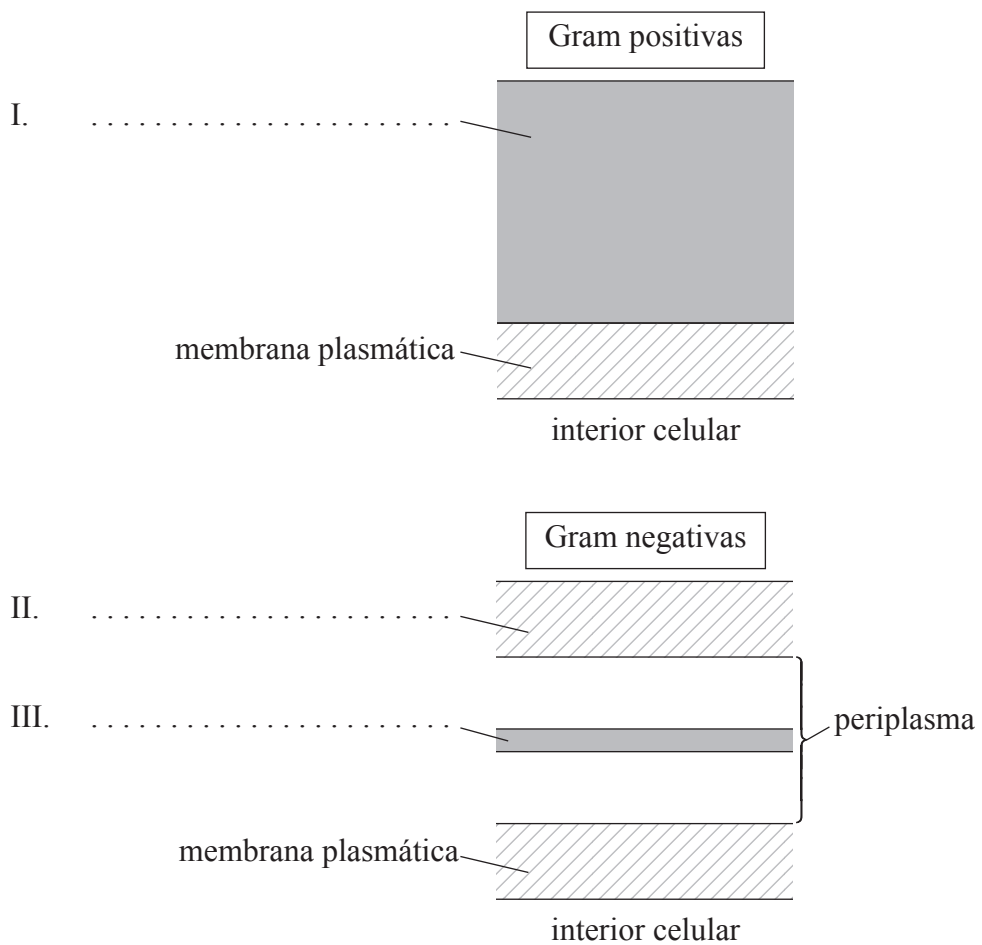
Gram positivas

I. . . . . . . . . . . . . . . . . . . . . . .

membrana plasmática

interior celular

Gram negativas

II. . . . . . . . . . . . . . . . . . . . . . .

III. . . . . . . . . . . . . . . . . . . . . . .

periplasma

membrana plasmática

interior celular